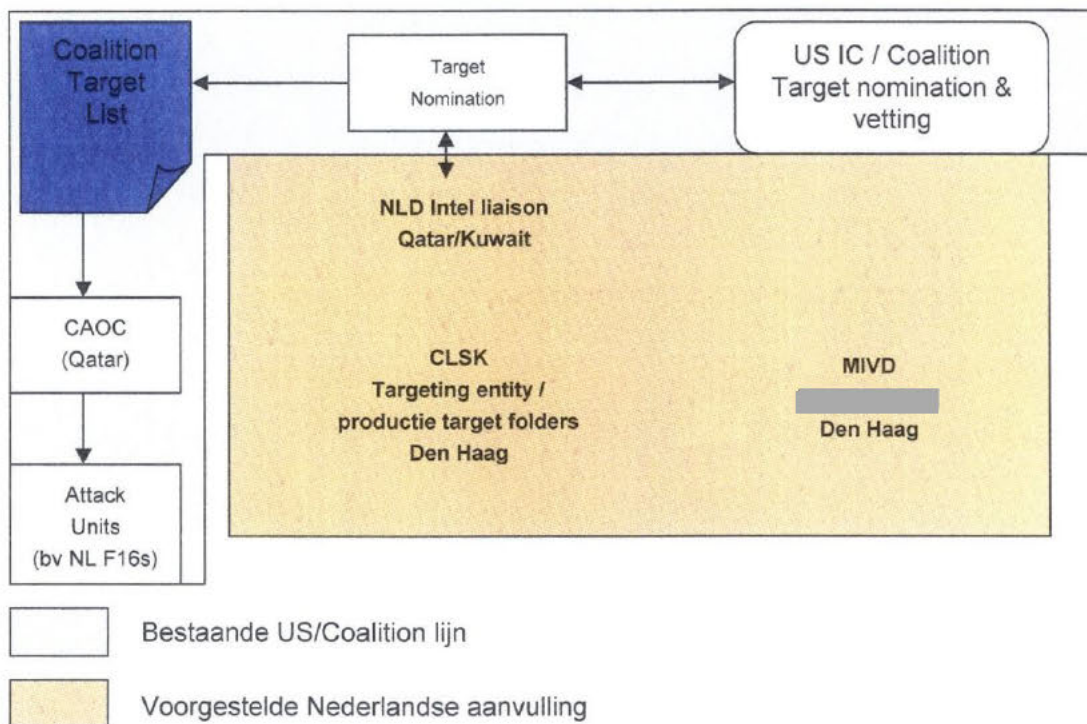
Coalition Target List

Target Nomination

US IC / Coalition Target nomination & vetting

NLD Intel liaison Qatar/Kuwait

CAOC (Qatar)

CLSK Targeting entity / productie target folders Den Haag

MIVD
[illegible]
Den Haag

Attack Units (bv NL F16s)

Bestaande US/Coalition lijn

Voorgestelde Nederlandse aanvulling